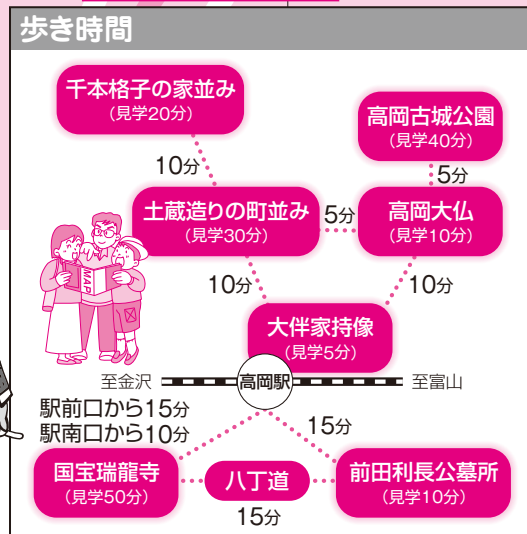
歩き時間

千本格子の家並み
（見学20分）

10分

高岡古城公園
（見学40分）

5分

土蔵造りの町並み
（見学30分）

5分

高岡大仏
（見学10分）

MAP

10分

10分

大伴家持像
（見学5分）

至金沢

高岡駅

至富山

駅前口から15分
駅南口から10分

15分

国宝瑞龍寺
（見学50分）

八丁道

前田利長公墓所
（見学10分）

15分